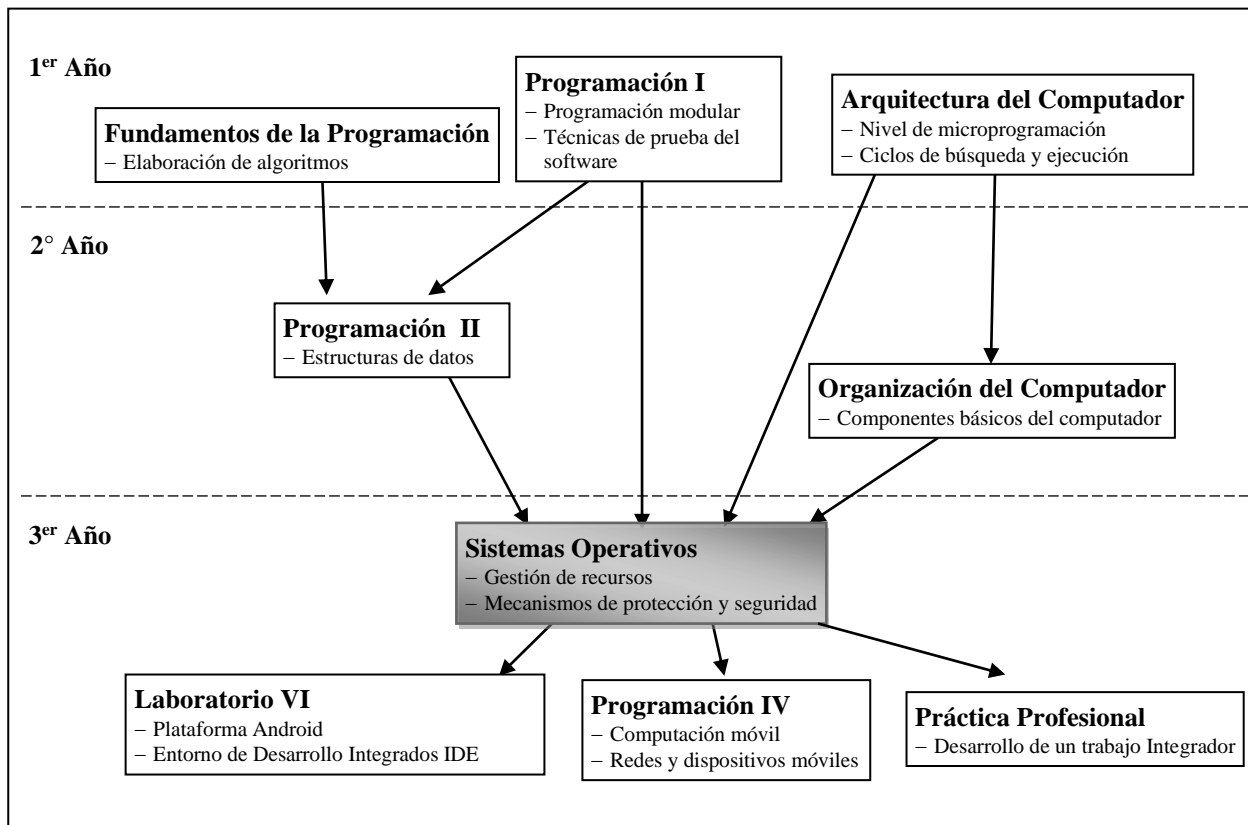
1$^{er}$ Año

Programación I
– Programación modular
– Técnicas de prueba del software

Arquitectura del Computador
– Nivel de microprogramación
– Ciclos de búsqueda y ejecución

Fundamentos de la Programación
– Elaboración de algoritmos

2° Año

Programación II
– Estructuras de datos

Organización del Computador
– Componentes básicos del computador

3$^{er}$ Año

Sistemas Operativos
– Gestión de recursos
– Mecanismos de protección y seguridad

Laboratorio VI
– Plataforma Android
– Entorno de Desarrollo Integrados IDE

Programación IV
– Computación móvil
– Redes y dispositivos móviles

Práctica Profesional
– Desarrollo de un trabajo Integrador